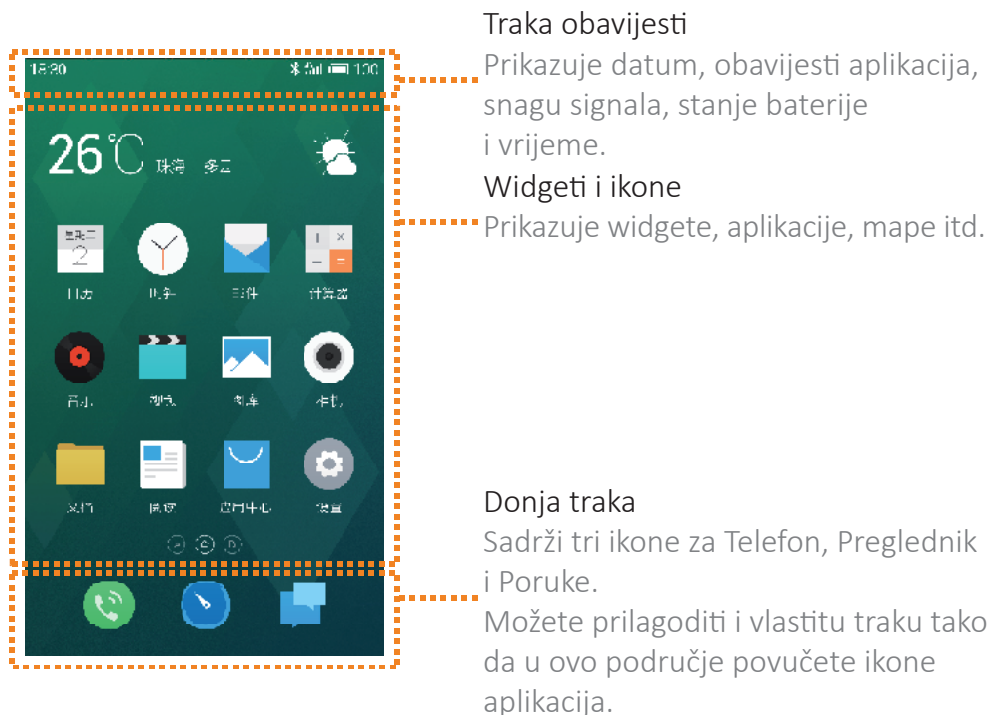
18:30

26℃ 珠海 多云

日历 时钟 邮件 计算器
音乐 视频 图库 相机
文件 浏览 应用中心 设置

Traka obavijesti
Prikazuje datum, obavijesti aplikacija, snagu signala, stanje baterije i vrijeme.

Widgeti i ikone
Prikazuje widgete, aplikacije, mape itd.

Donja traka
Sadrži tri ikone za Telefon, Preglednik i Poruke.
Možete prilagoditi i vlastitu traku tako da u ovo područje povučete ikone aplikacija.